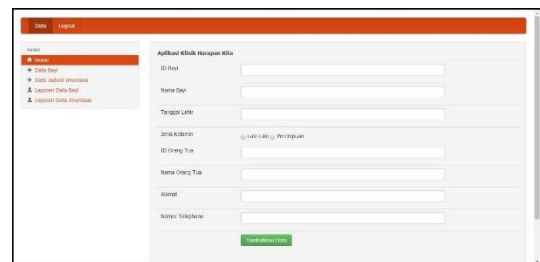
Data Logout

MENU
Home
Data Bayi
Data Jadwal Imunisasi
Laporan Data Bayi
Laporan Data Imunisasi

Aplikasi Klinik Harapan Kita

ID Bayi

Nama Bayi

Tanggal Lahir

Jenis Kelamin
Laki-Laki Perempuan

ID Orang Tua

Nama Orang Tua

Alamat

Nomor Telephone

Tambahkan Data